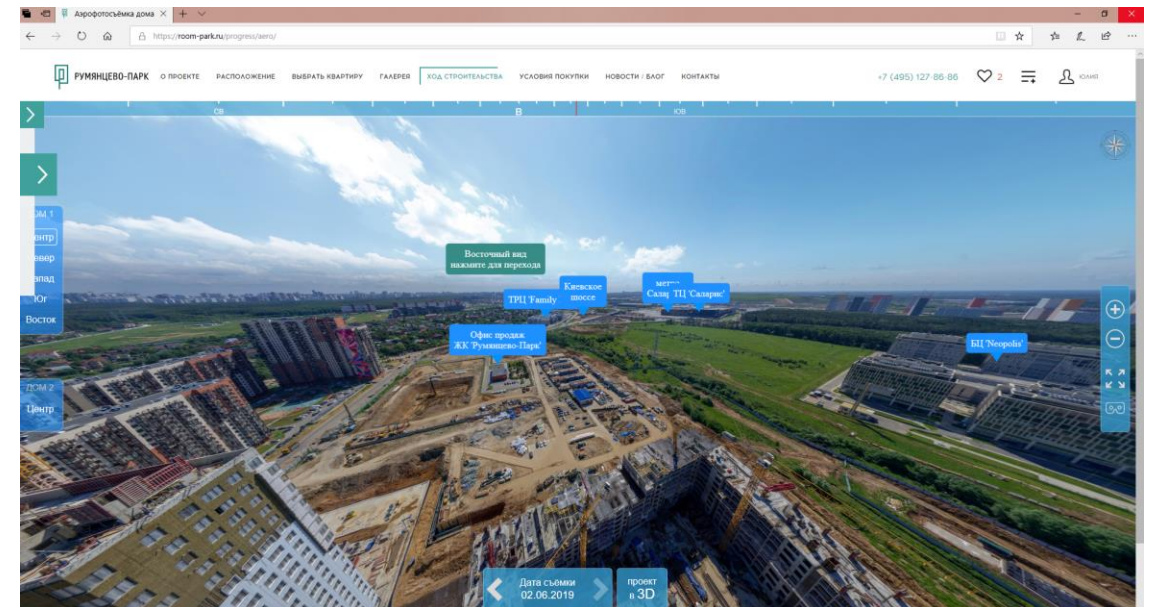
Аэрофотосъёмка дома ×

https://room-park.ru/progress/aero/

РУМЯНЦЕВО-ПАРК О ПРОЕКТЕ РАСПОЛОЖЕНИЕ ВЫБРАТЬ КВАРТИРУ ГАЛЕРЕЯ ХОД СТРОИТЕЛЬСТВА УСЛОВИЯ ПОКУПКИ НОВОСТИ / БЛОГ КОНТАКТЫ +7 (495) 127-86-86 2 ЮЛИЯ

СВ В ЮВ

ДОМ 1
Центр
Север
Запад
Юг
Восток

ДОМ 2
Центр

Восточный вид
нажмите для перехода

ТРЦ 'Family

Киевское шоссе

метро Салар

ТЦ 'Саларис'

Офис продаж
ЖК 'Румянцево-Парк'

БЦ 'Neopolis'

Дата съемки
02.06.2019

проект
в 3D